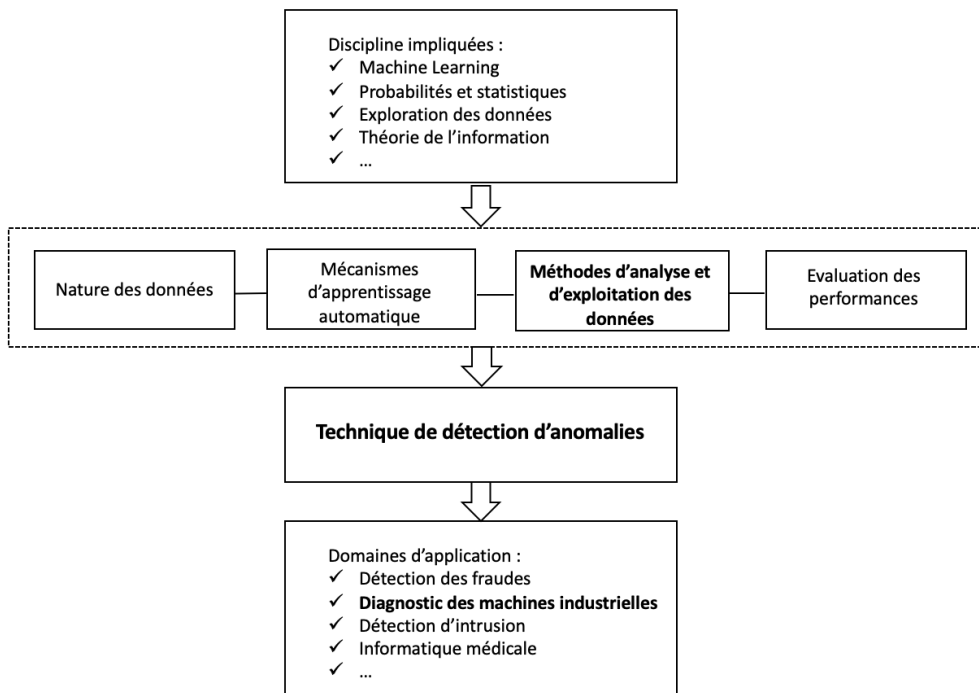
Discipline impliquées :
✓ Machine Learning
✓ Probabilités et statistiques
✓ Exploration des données
✓ Théorie de l'information
✓ …

Nature des données

Mécanismes d'apprentissage automatique

Méthodes d'analyse et d'exploitation des données

Evaluation des performances

Technique de détection d'anomalies

Domaines d'application :
✓ Détection des fraudes
✓ Diagnostic des machines industrielles
✓ Détection d'intrusion
✓ Informatique médicale
✓ …